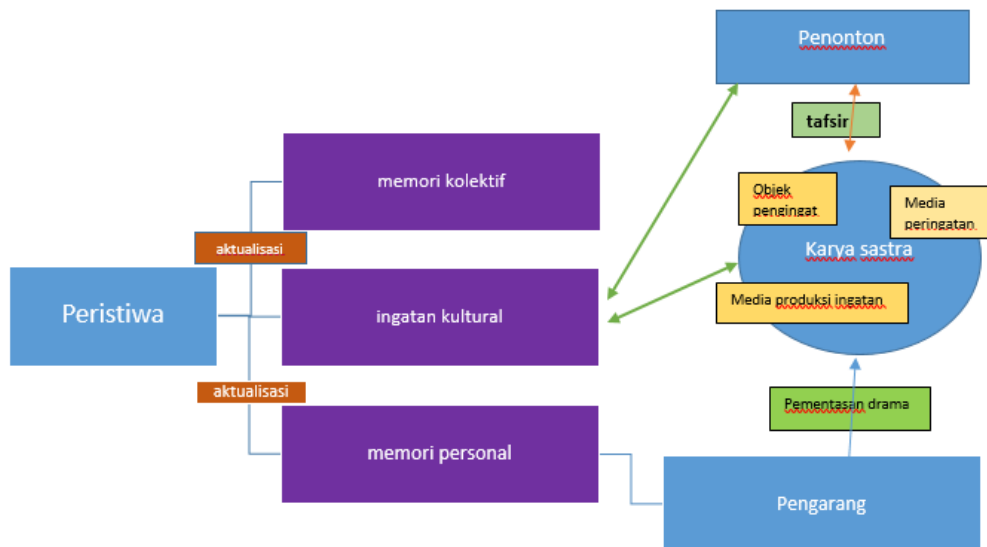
Penonton

tafsir

memori kolektif

Objek pengingat

Media peringatan

aktualisasi

Karya sastra

Peristiwa

ingatan kultural

Media produksi ingatan

aktualisasi

Pementasan drama

memori personal

Pengarang